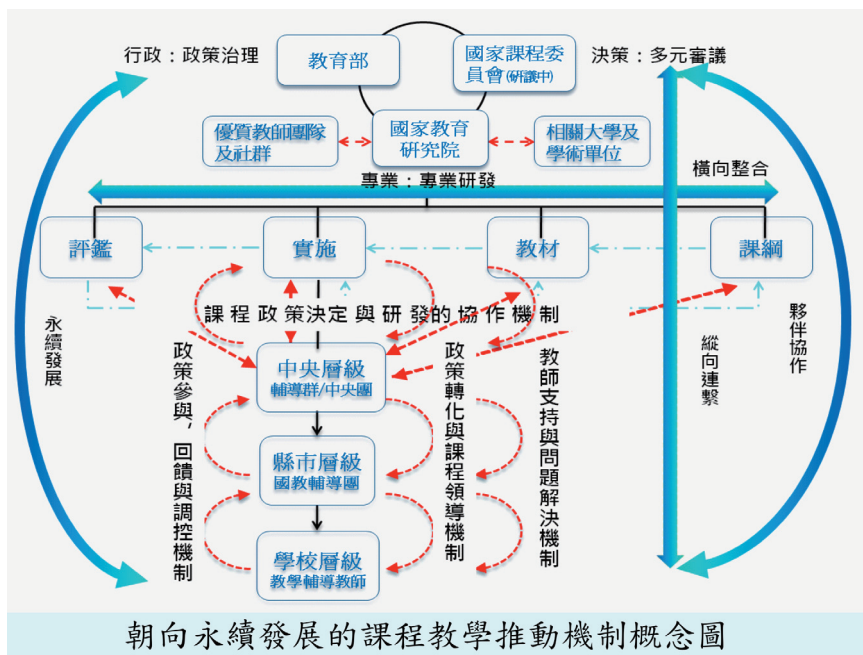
行政：政策治理

教育部

國家課程委員會(研議中)

決策：多元審議

優質教師團隊及社群

國家教育研究院

相關大學及學術單位

專業：專業研發

橫向整合

評鑑

實施

教材

課綱

課程政策決定與研發的協作機制

永續發展

政策參與，回饋與調控機制

中央層級
輔導群/中央團

縣市層級
國教輔導團

學校層級
教學輔導教師

政策轉化與課程領導機制

教師支持與問題解決機制

縱向連繫

夥伴協作

朝向永續發展的課程教學推動機制概念圖